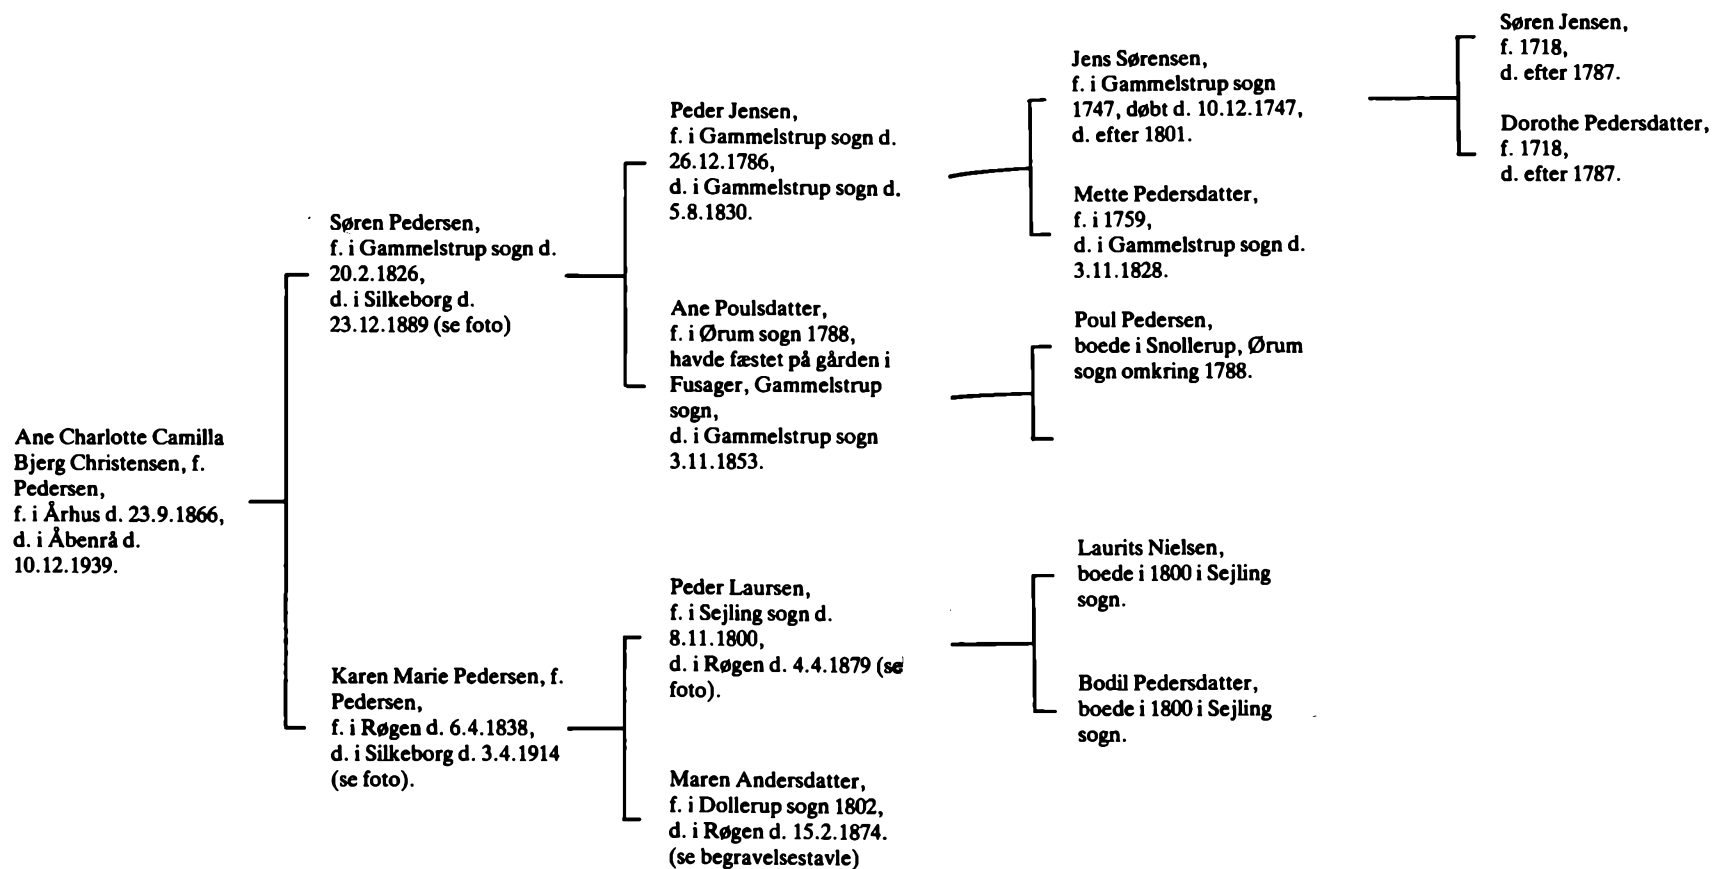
Ane Charlotte Camilla Bjerg Christensen, f. Pedersen,
f. i Århus d. 23.9.1866,
d. i Åbenrå d. 10.12.1939.

Søren Pedersen,
f. i Gammelstrup sogn d. 20.2.1826,
d. i Silkeborg d. 23.12.1889 (se foto)

Karen Marie Pedersen, f. Pedersen,
f. i Røgen d. 6.4.1838,
d. i Silkeborg d. 3.4.1914 (se foto).

Peder Jensen,
f. i Gammelstrup sogn d. 26.12.1786,
d. i Gammelstrup sogn d. 5.8.1830.

Ane Poulsdatter,
f. i Ørum sogn 1788,
havde fæstet på gården i Fusager, Gammelstrup sogn,
d. i Gammelstrup sogn 3.11.1853.

Peder Laursen,
f. i Sejling sogn d. 8.11.1800,
d. i Røgen d. 4.4.1879 (se foto).

Maren Andersdatter,
f. i Dollerup sogn 1802,
d. i Røgen d. 15.2.1874.
(se begravelsestavle)

Jens Sørensen,
f. i Gammelstrup sogn 1747, døbt d. 10.12.1747,
d. efter 1801.

Mette Pedersdatter,
f. i 1759,
d. i Gammelstrup sogn d. 3.11.1828.

Poul Pedersen,
boede i Snollerup, Ørum sogn omkring 1788.

Laurits Nielsen,
boede i 1800 i Sejling sogn.

Bodil Pedersdatter,
boede i 1800 i Sejling sogn.

Søren Jensen,
f. 1718,
d. efter 1787.

Dorothe Pedersdatter,
f. 1718,
d. efter 1787.